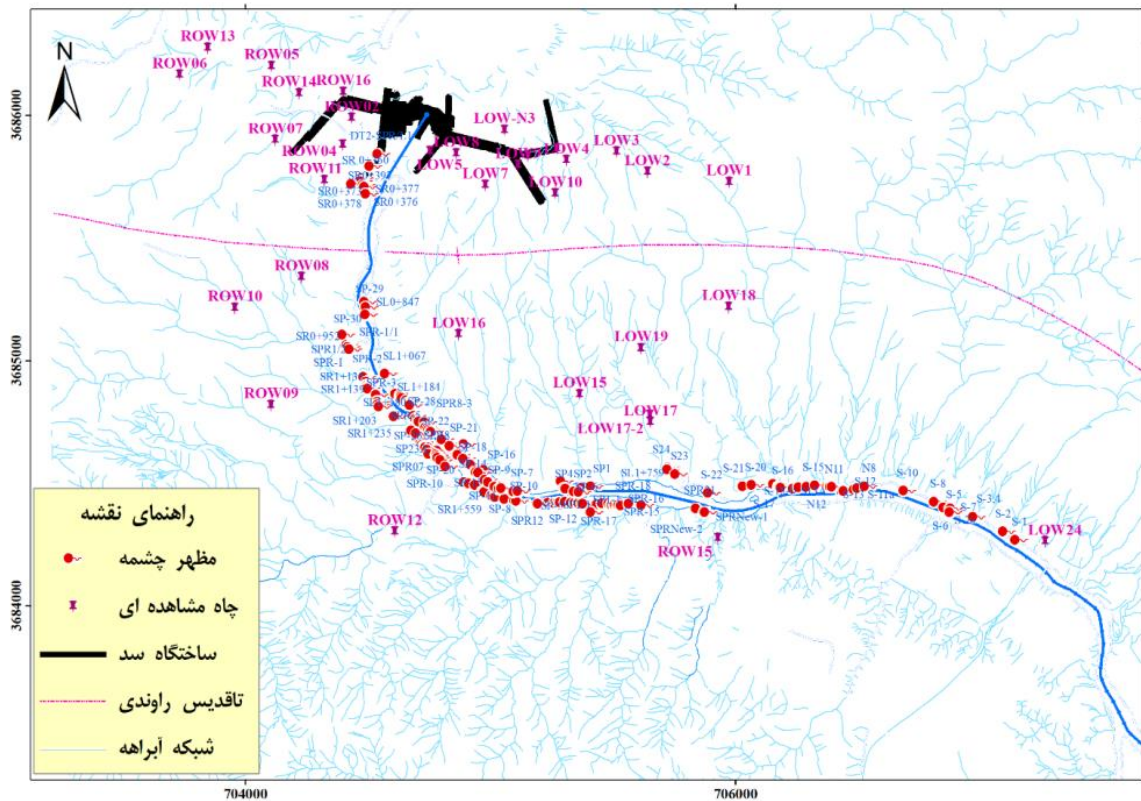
N

3686000
3685000
3684000

704000
706000

ROW13
ROW05
ROW06
ROW14
ROW16
ROW02
ROW07
ROW04
ROW11
LOW-N3
LOW3
LOW4
LOW2
LOW1
LOW5
LOW7
LOW10
DT2
SR0+377
SR0+378
SR0+376
ROW08
ROW10
LOW18
LOW16
LOW19
SP-29
SL0+847
SP-30
SR0+95
SPR-1/1
SPR1
SPR-1
SL1+067
SL1+184
SPR8-3
ROW09
LOW15
LOW17
LOW17-2
SR1+203
SR1+235
SP-22
SP-21
SP-18
SP-16
SP23
SPR07
SP-9
SP-7
SP-10
SP-8
SR1+559
SPR12
SP-12
SPR-17
SPR-15
SPR-16
SPR-18
SL1+758
SP4
SP2
SP1
S24
S23
S-22
S-21
S-20
S-16
S-15
N11
N8
S-10
N12
S-8
S-5
S-3/4
S-6
S-2
S-1
LOW24
SPRNew-2
SPRNew-1
ROW15
ROW12

راهنمای نقشه
مظهر چشمه
چاه مشاهده ای
ساختگاه سد
تاقدیس راوندی
شبکه آبراهه